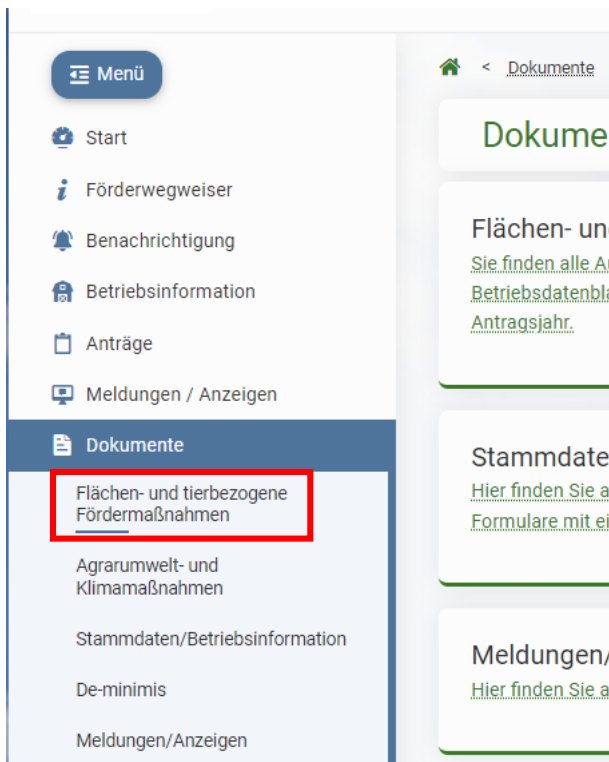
Menü

Start

Förderwegweiser

Benachrichtigung

Betriebsinformation

Anträge

Meldungen / Anzeigen

Dokumente

Flächen- und tierbezogene Fördermaßnahmen

Agrarumwelt- und Klimamaßnahmen

Stammdaten/Betriebsinformation

De-minimis

Meldungen/Anzeigen

< Dokumente

Dokume

Flächen- un

Sie finden alle A Betriebsdatenbla Antragsjahr.

Stammdate

Hier finden Sie a Formulare mit ei

Meldungen/

Hier finden Sie a